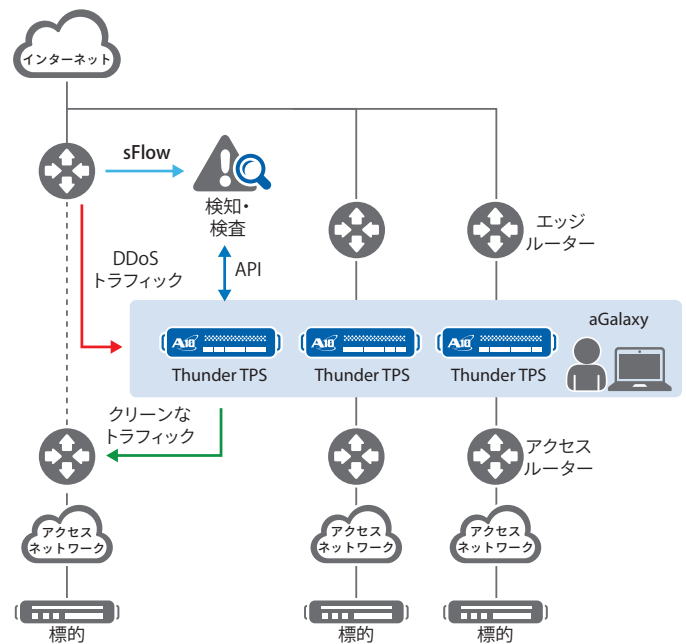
インターネット

sFlow

検知・
検査

DDoS
トラフィック

API

エッジ
ルーター

aGalaxy

A10

A10

A10

Thunder TPS

Thunder TPS

Thunder TPS

クリーンな
トラフィック

アクセス
ルーター

アクセス
ネットワーク

アクセス
ネットワーク

アクセス
ネットワーク

標的

標的

標的